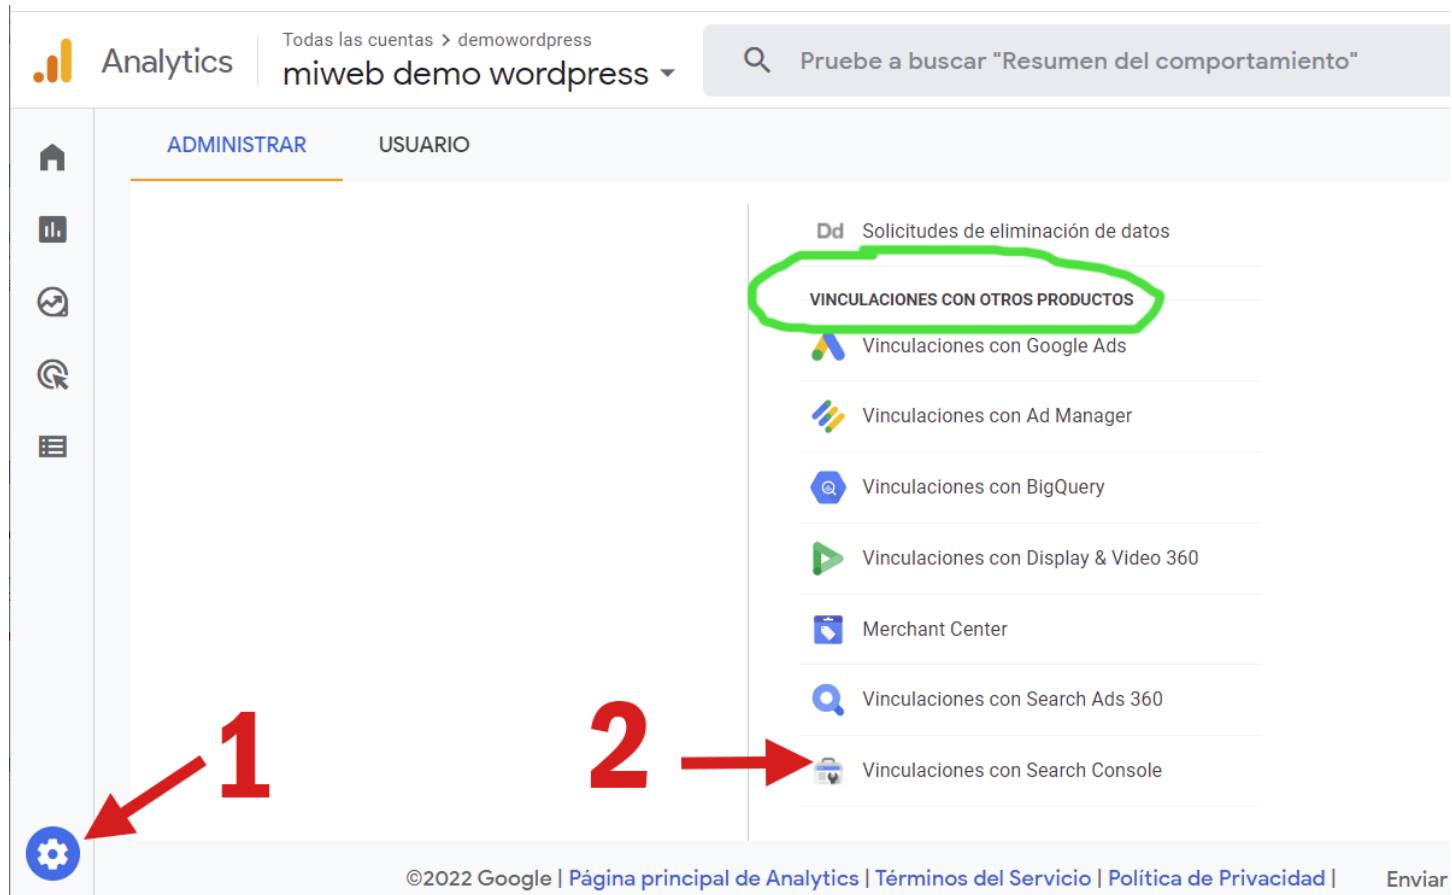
Analytics

Todas las cuentas > demowordpress

miweb demo wordpress

Pruebe a buscar "Resumen del comportamiento"

ADMINISTRAR

USUARIO

Dd Solicitudes de eliminación de datos

VINCULACIONES CON OTROS PRODUCTOS

Vinculaciones con Google Ads

Vinculaciones con Ad Manager

Vinculaciones con BigQuery

Vinculaciones con Display & Video 360

Merchant Center

Vinculaciones con Search Ads 360

Vinculaciones con Search Console

1

2

©2022 Google | Página principal de Analytics | Términos del Servicio | Política de Privacidad |

Enviar